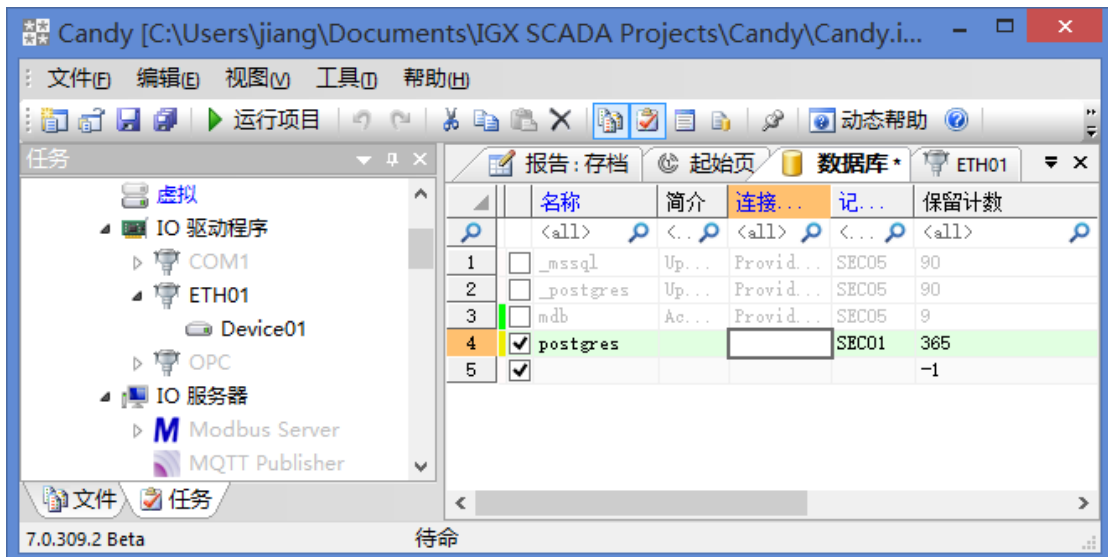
Candy [C:\Users\jiang\Documents\IGX SCADA Projects\Candy\Candy.i...

文件(F) 编辑(E) 视图(V) 工具(T) 帮助(H)

运行项目 动态帮助

任务

虚拟
IO 驱动程序
COM1
ETH01
Device01
OPC
IO 服务器
Modbus Server
MQTT Publisher

文件 任务

报告：存档 起始页 数据库 * ETH01

| | | 名称 | 简介 | 连接... | 记... | 保留计数 |
|---|---|---|---|---|---|---|
| | | <all> | <... | <all> | <... | <all> |
| 1 | ☐ | _mssql | Up... | Provid... | SEC05 | 90 |
| 2 | ☐ | _postgres | Up... | Provid... | SEC05 | 90 |
| 3 | ☐ | mdb | Ac... | Provid... | SEC05 | 9 |
| 4 | ✔ | postgres | | | SEC01 | 365 |
| 5 | ✔ | | | | | -1 |

7.0.309.2 Beta 待命